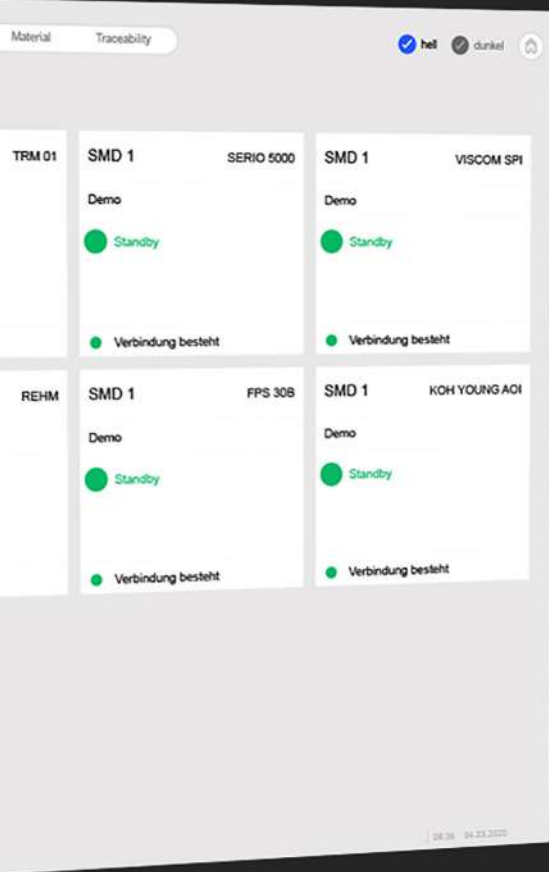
Material Traceability

hell dunkel

TRM 01

SMD 1 SERIO 5000

Demo

Standby

Verbindung besteht

SMD 1 VISCOM SPI

Demo

Standby

Verbindung besteht

REHM

SMD 1 FPS 30B

Demo

Standby

Verbindung besteht

SMD 1 KOH YOUNG AOI

Demo

Standby

Verbindung besteht

08:36 04.03.2020